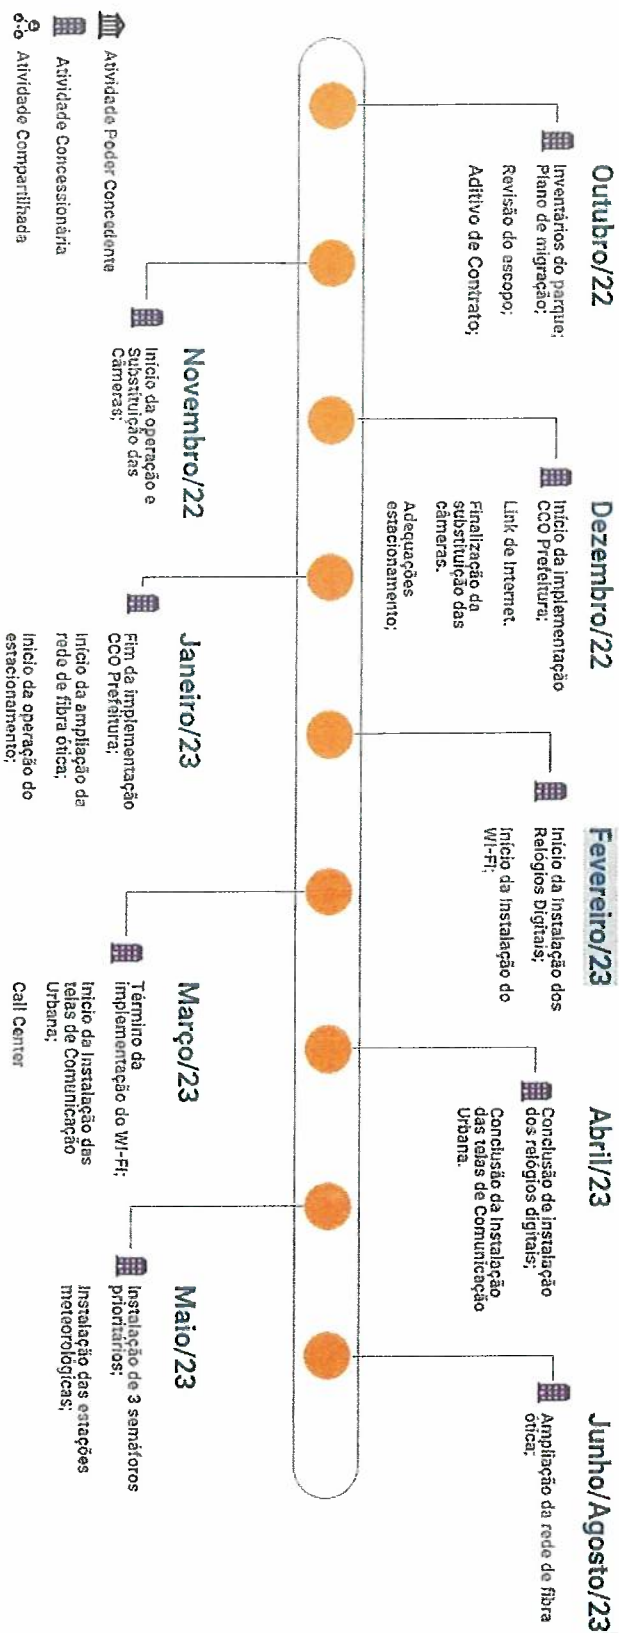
Atividade Poder Concedente
Atividade Concessionária
Atividade Compartilhada

Outubro/22
Inventários do parque;
Plano de migração;
Revisão do escopo;
Aditivo de Contrato;

Novembro/22
Início da operação e substituição das Câmeras;

Dezembro/22
Início da implementação CCO Prefeitura;
Link de Internet.
Finalização da substituição das câmeras.
Adequações estacionamento;

Janeiro/23
Fim da implementação CCO Prefeitura;
Início da ampliação da rede de fibra ótica;
Início da operação do estacionamento;

Fevereiro/23
Início da instalação dos Relógios Digitais;
Início da instalação do Wi-Fi;

Março/23
Término da implementação do Wi-Fi;
Início da instalação das telas de Comunicação Urbana;
Call Center

Abril/23
Conclusão de instalação dos relógios digitais;
Conclusão da instalação das telas de Comunicação Urbana.

Maio/23
Instalação de 3 semáforos prioritários;
Instalação das estações meteorológicas;

Junho/Agosto/23
Ampliação da rede de fibra ótica;